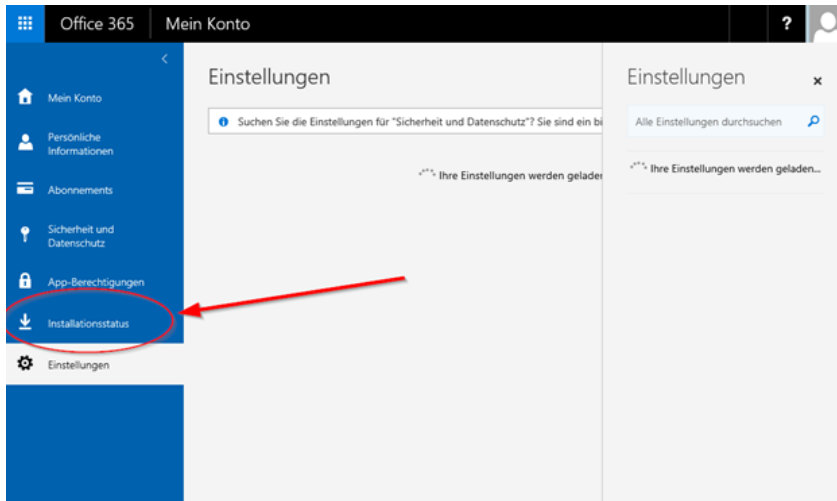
Office 365 Mein Konto

?

Mein Konto

Persönliche Informationen

Abonnements

Sicherheit und Datenschutz

App-Berechtigungen

Installationsstatus

Einstellungen

Einstellungen

Suchen Sie die Einstellungen für "Sicherheit und Datenschutz"? Sie sind ein bi

Ihre Einstellungen werden gelade

Einstellungen

×

Alle Einstellungen durchsuchen

Ihre Einstellungen werden geladen...